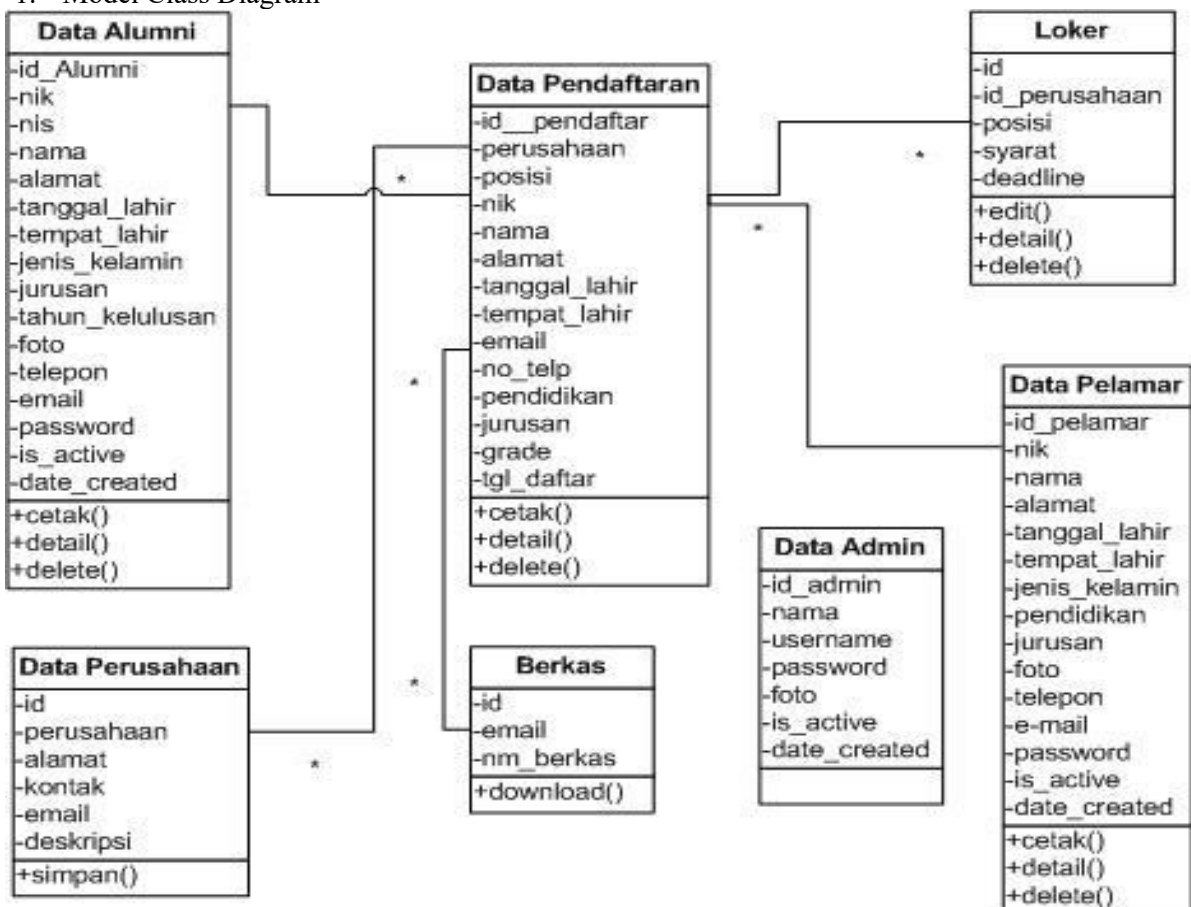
1. Model Class Diagram

Data Alumni
-id_Alumni
-nik
-nis
-nama
-alamat
-tanggal_lahir
-tempat_lahir
-jenis_kelamin
-jurusan
-tahun_kelulusan
-foto
-telepon
-email
-password
-is_active
-date_created
+cetak()
+detail()
+delete()

Data Pendaftaran
-id__pendaftar
-perusahaan
-posisi
-nik
-nama
-alamat
-tanggal_lahir
-tempat_lahir
-email
-no_telp
-pendidikan
-jurusan
-grade
-tgl_daftar
+cetak()
+detail()
+delete()

Loker
-id
-id_perusahaan
-posisi
-syarat
-deadline
+edit()
+detail()
+delete()

Data Pelamar
-id_pelamar
-nik
-nama
-alamat
-tanggal_lahir
-tempat_lahir
-jenis_kelamin
-pendidikan
-jurusan
-foto
-telepon
-e-mail
-password
-is_active
-date_created
+cetak()
+detail()
+delete()

Data Admin
-id_admin
-nama
-username
-password
-foto
-is_active
-date_created

Data Perusahaan
-id
-perusahaan
-alamat
-kontak
-email
-deskripsi
+simpan()

Berkas
-id
-email
-nm_berkas
+download()

*
*
*
*
*
*